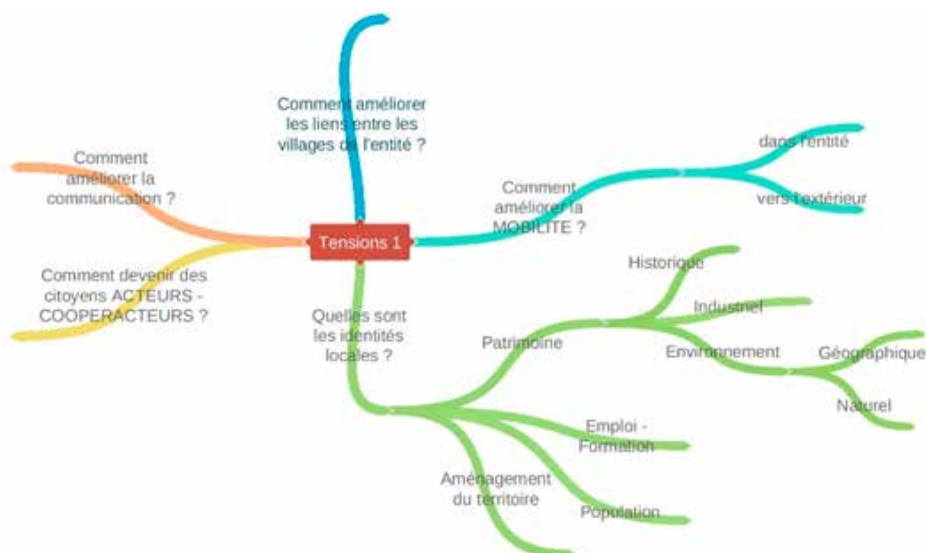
Tensions 1

Comment améliorer les liens entre les villages de l'entité ?

Comment améliorer la communication ?

Comment devenir des citoyens ACTEURS - COOPERACTEURS ?

Comment améliorer la MOBILITE ?

dans l'entité

vers l'extérieur

Quelles sont les identités locales ?

Patrimoine

Historique

Industriel

Environnement

Géographique

Naturel

Emploi - Formation

Aménagement du territoire

Population